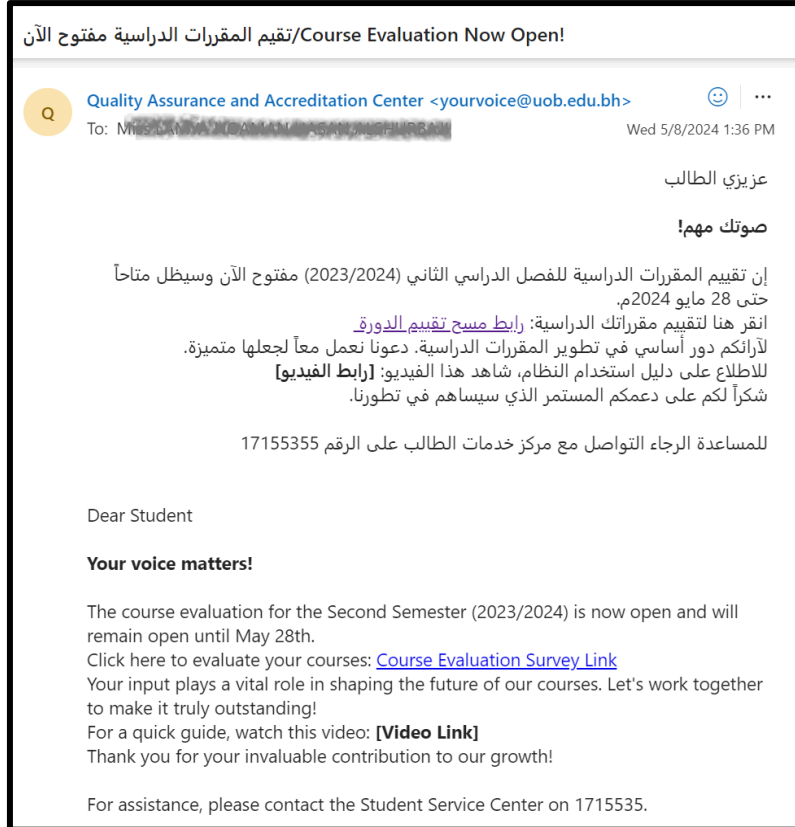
تقيم المقررات الدراسية مفتوح الآن/Course Evaluation Now Open!

Q

Quality Assurance and Accreditation Center <yourvoice@uob.edu.bh>

To: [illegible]

Wed 5/8/2024 1:36 PM

عزيزي الطالب

صوتك مهم!

إن تقييم المقررات الدراسية للفصل الدراسي الثاني (2023/2024) مفتوح الآن وسيظل متاحاً حتى 28 مايو 2024م.
انقر هنا لتقييم مقرراتك الدراسية: رابط مسح تقييم الدورة
لآرائكم دور أساسي في تطوير المقررات الدراسية. دعونا نعمل معاً لجعلها متميزة.
للاطلاع على دليل استخدام النظام، شاهد هذا الفيديو: [رابط الفيديو]
شكراً لكم على دعمكم المستمر الذي سيساهم في تطورنا.

للمساعدة الرجاء التواصل مع مركز خدمات الطالب على الرقم 17155355

Dear Student

Your voice matters!

The course evaluation for the Second Semester (2023/2024) is now open and will remain open until May 28th.
Click here to evaluate your courses: Course Evaluation Survey Link
Your input plays a vital role in shaping the future of our courses. Let's work together to make it truly outstanding!
For a quick guide, watch this video: [Video Link]
Thank you for your invaluable contribution to our growth!

For assistance, please contact the Student Service Center on 1715535.